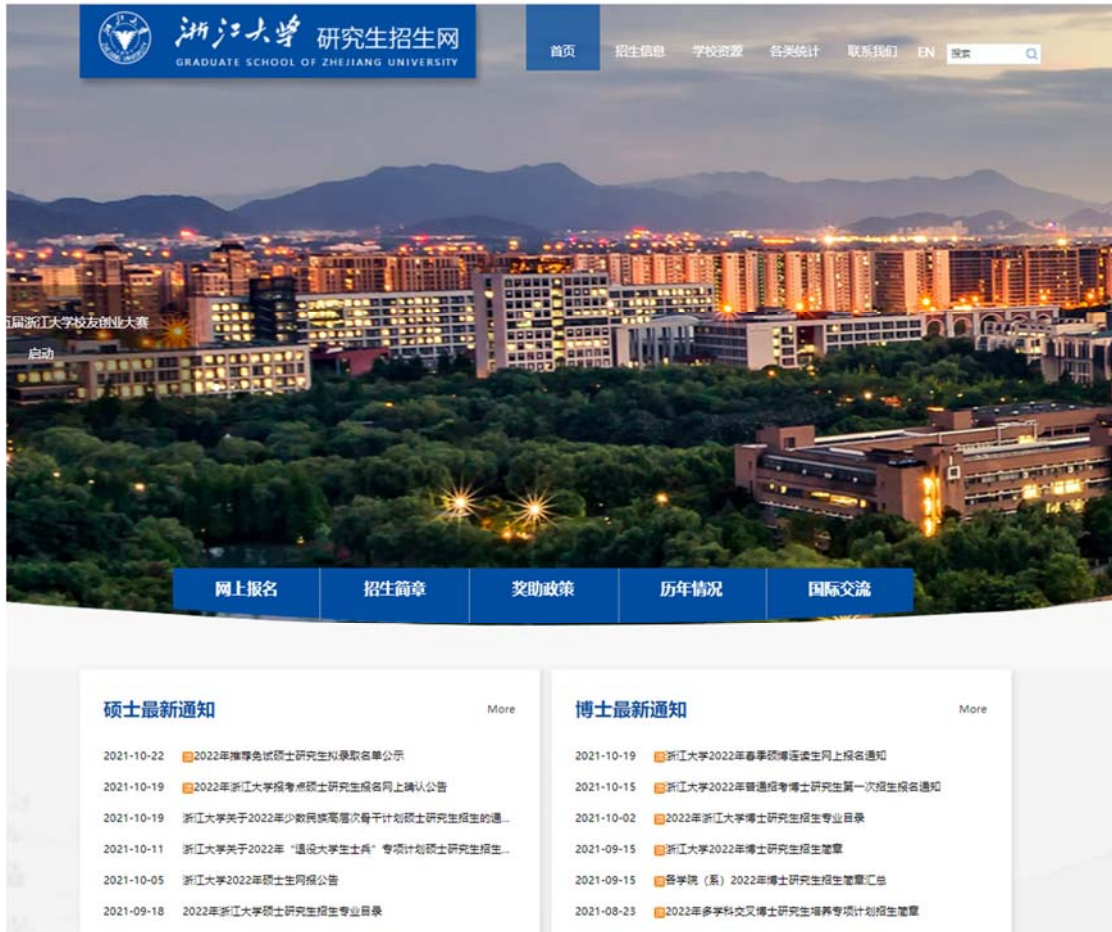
浙江大学 研究生招生网
GRADUATE SCHOOL OF ZHEJIANG UNIVERSITY

首页 招生信息 学校资源 各类统计 联系我们 EN 搜索

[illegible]届浙江大学校友创业大赛
启动

网上报名 招生简章 奖助政策 历年情况 国际交流

硕士最新通知
More
2021-10-22 2022年推荐免试硕士研究生拟录取名单公示
2021-10-19 2022年浙江大学报考点硕士研究生报名网上确认公告
2021-10-19 浙江大学关于2022年少数民族高层次骨干计划硕士研究生招生的通...
2021-10-11 浙江大学关于2022年"退役大学生士兵"专项计划硕士研究生招生...
2021-10-05 浙江大学2022年硕士生网报公告
2021-09-18 2022年浙江大学硕士研究生招生专业目录

博士最新通知
More
2021-10-19 浙江大学2022年春季硕博连读生网上报名通知
2021-10-15 浙江大学2022年普通招考博士研究生第一次招生报名通知
2021-10-02 2022年浙江大学博士研究生招生专业目录
2021-09-15 浙江大学2022年博士研究生招生简章
2021-09-15 各学院（系）2022年博士研究生招生简章汇总
2021-08-23 2022年多学科交叉博士研究生培养专项计划招生简章